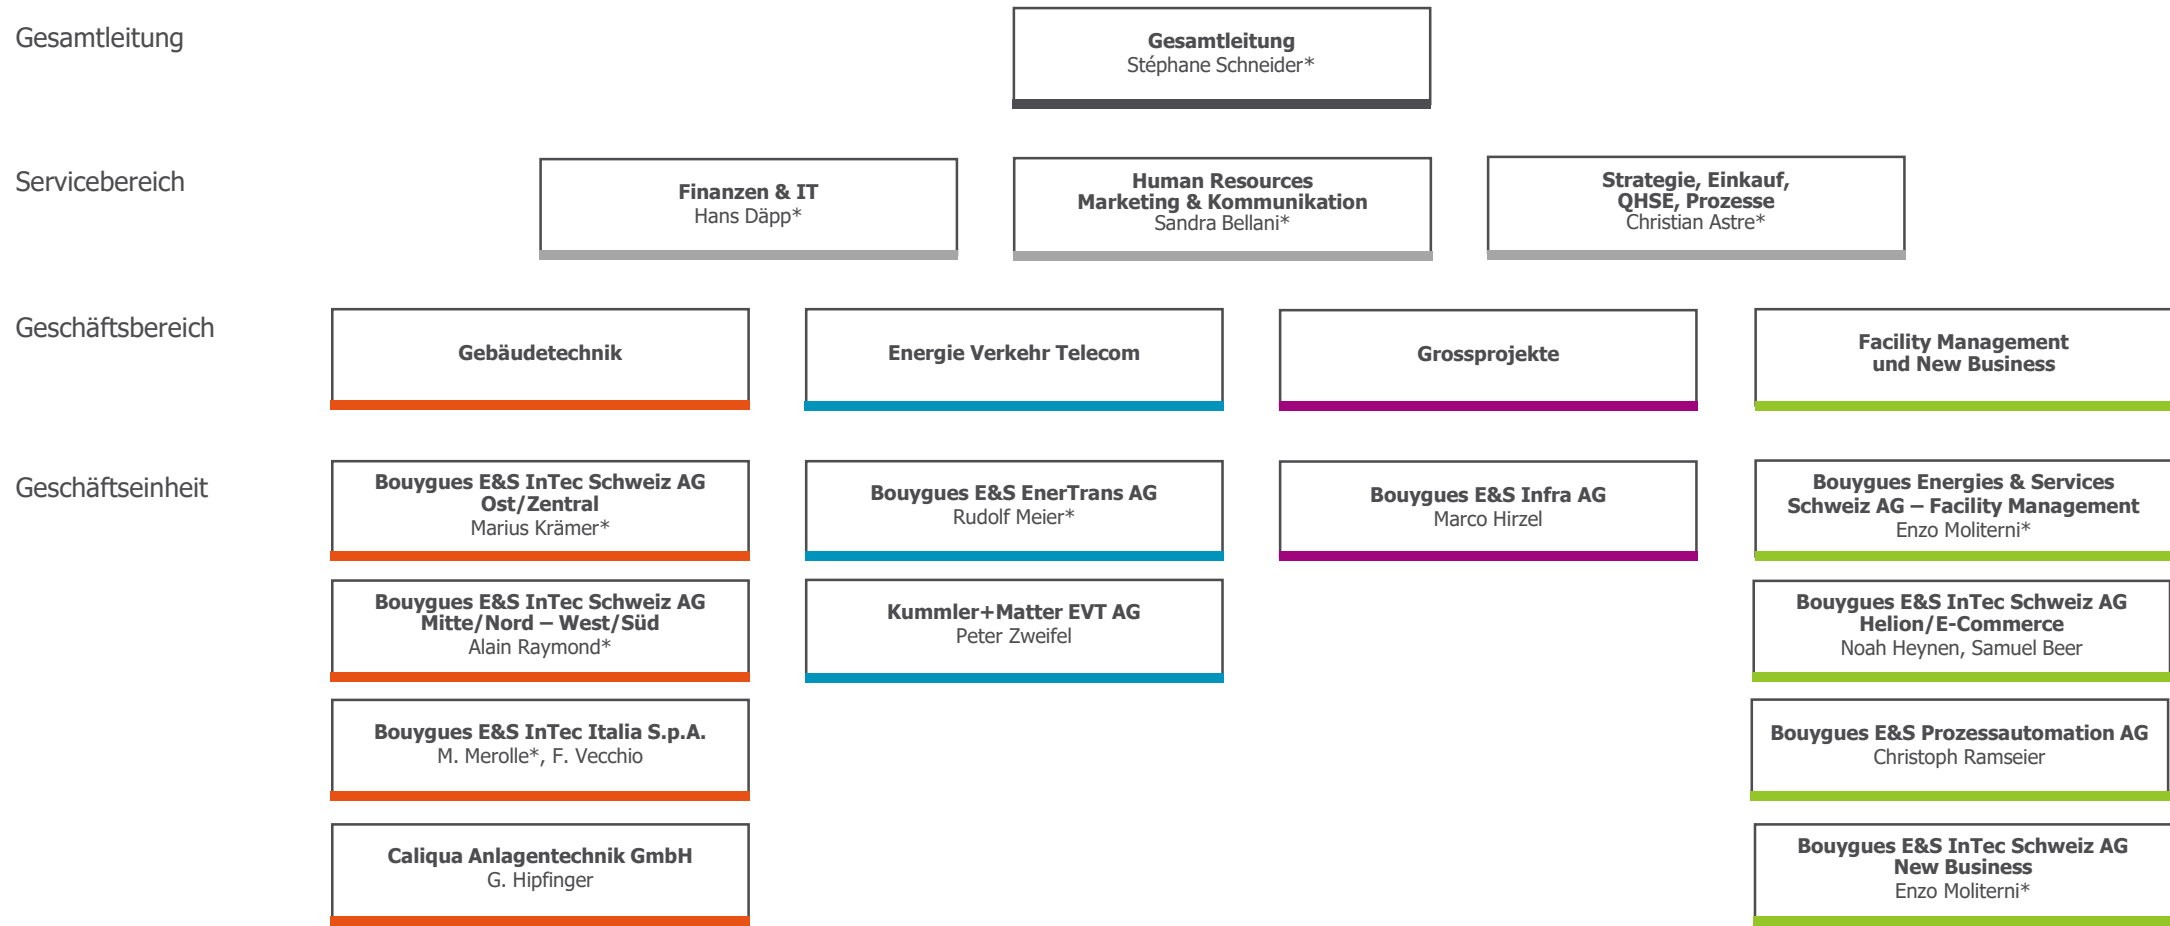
Gesamtleitung

Gesamtleitung
Stéphane Schneider*

Servicebereich

Finanzen & IT
Hans Däpp*

Human Resources
Marketing & Kommunikation
Sandra Bellani*

Strategie, Einkauf, QHSE, Prozesse
Christian Astre*

Geschäftsbereich

Gebäudetechnik

Energie Verkehr Telecom

Grossprojekte

Facility Management und New Business

Geschäftseinheit

Bouygues E&S InTec Schweiz AG Ost/Zentral
Marius Krämer*

Bouygues E&S InTec Schweiz AG Mitte/Nord – West/Süd
Alain Raymond*

Bouygues E&S InTec Italia S.p.A.
M. Merolle*, F. Vecchio

Caliqua Anlagentechnik GmbH
G. Hipfinger

Bouygues E&S EnerTrans AG
Rudolf Meier*

Kummler+Matter EVT AG
Peter Zweifel

Bouygues E&S Infra AG
Marco Hirzel

Bouygues Energies & Services Schweiz AG – Facility Management
Enzo Moliterni*

Bouygues E&S InTec Schweiz AG Helion/E-Commerce
Noah Heynen, Samuel Beer

Bouygues E&S Prozessautomation AG
Christoph Ramseier

Bouygues E&S InTec Schweiz AG New Business
Enzo Moliterni*